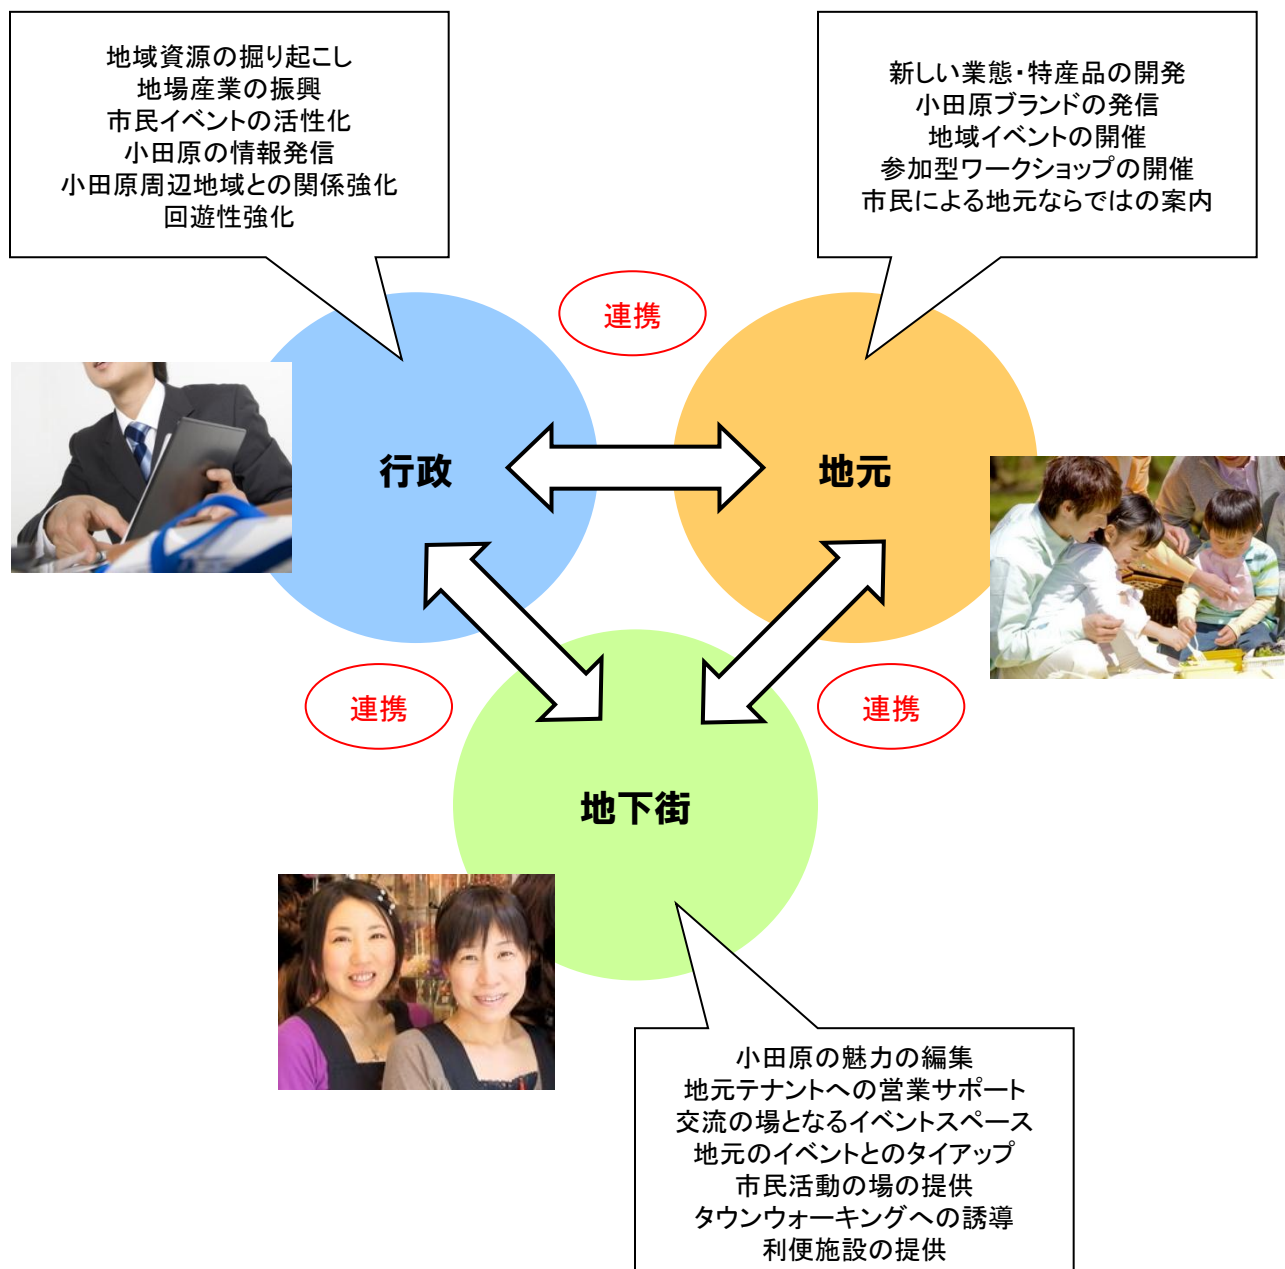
地域資源の掘り起こし
地場産業の振興
市民イベントの活性化
小田原の情報発信
小田原周辺地域との関係強化
回遊性強化

新しい業態・特産品の開発
小田原ブランドの発信
地域イベントの開催
参加型ワークショップの開催
市民による地元ならではの案内

連携

行政

地元

連携

連携

地下街

小田原の魅力の編集
地元テナントへの営業サポート
交流の場となるイベントスペース
地元のイベントとのタイアップ
市民活動の場の提供
タウンウォーキングへの誘導
利便施設の提供